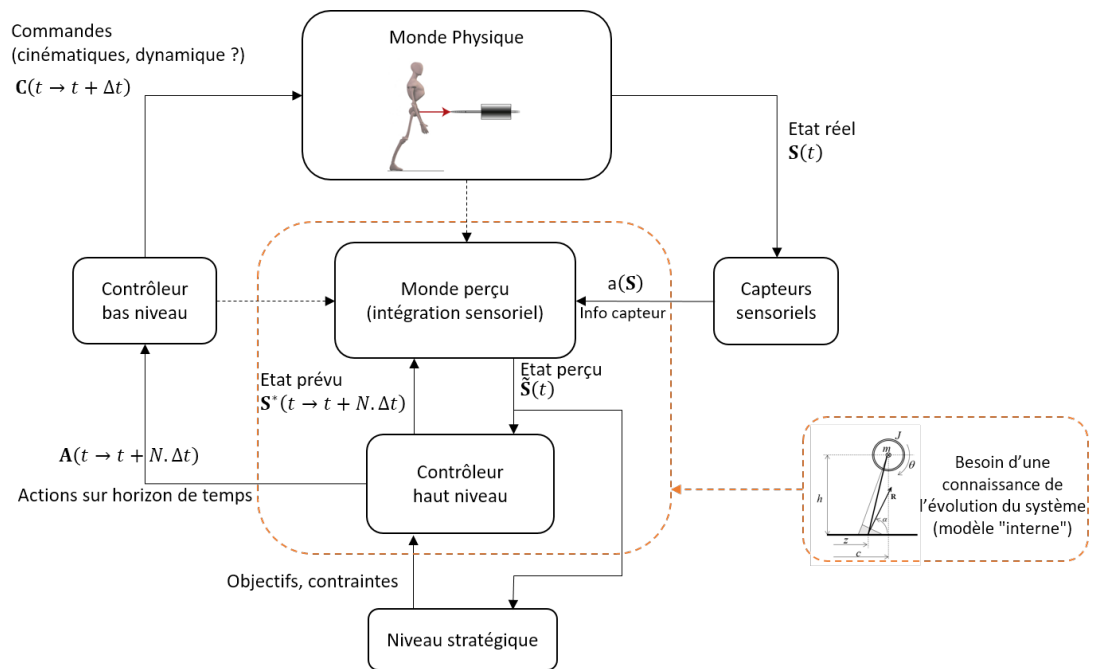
Commandes (cinématiques, dynamique ?)
$\mathbf{C}(t \rightarrow t + \Delta t)$

Monde Physique

Etat réel
$\mathbf{S}(t)$

Contrôleur bas niveau

Monde perçu (intégration sensoriel)

a($\mathbf{S}$)
Info capteur

Capteurs sensoriels

Etat prévu
$\mathbf{S}^{*}(t \rightarrow t + N.\Delta t)$

Etat perçu
$\tilde{\mathbf{S}}(t)$

$\mathbf{A}(t \rightarrow t + N.\Delta t)$
Actions sur horizon de temps

Contrôleur haut niveau

$J$
$m$
$\theta$
$h$
$\mathbf{R}$
$\alpha$
$z$
$c$

Besoin d'une connaissance de l'évolution du système (modèle "interne")

Objectifs, contraintes

Niveau stratégique